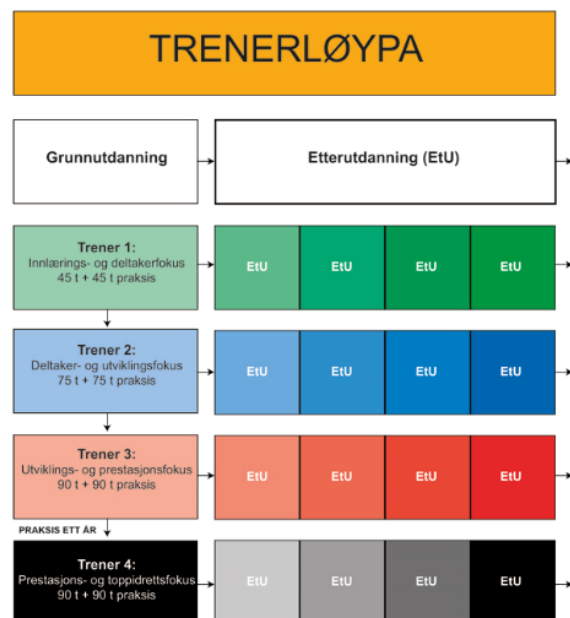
TRENERLØYPA

Grunnutdanning

Etterutdanning (EtU)

Trener 1:
Innlærings- og deltakerfokus
45 t + 45 t praksis

EtU EtU EtU EtU

Trener 2:
Deltaker- og utviklingsfokus
75 t + 75 t praksis

EtU EtU EtU EtU

Trener 3:
Utviklings- og prestasjonsfokus
90 t + 90 t praksis

EtU EtU EtU EtU

PRAKSIS ETT ÅR

Trener 4:
Prestasjons- og toppidrettsfokus
90 t + 90 t praksis

EtU EtU EtU EtU